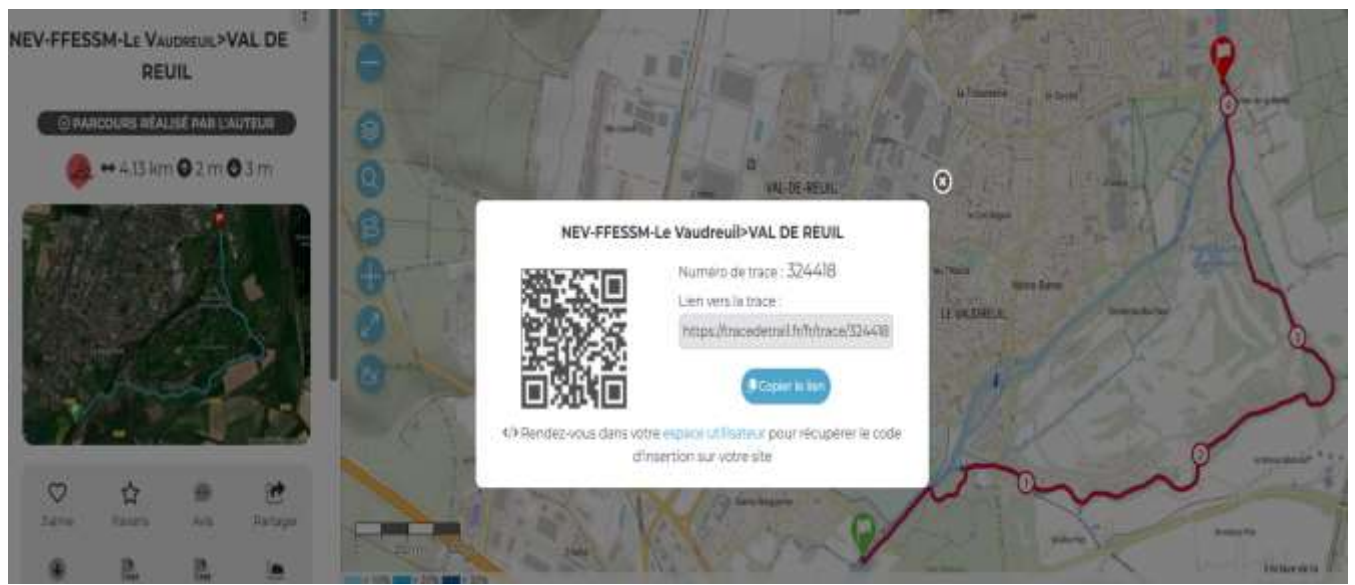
NEV-FFESSM-Le Vaudreuil>VAL DE REUIL

PARCOURS RÉALISÉ PAR L'AUTEUR

↔ 4.13 km 2 m 3 m

J'aime Favoris Avis Partage

VAL-DE-REUIL

LE VAUDREUIL

NEV-FFESSM-Le Vaudreuil>VAL DE REUIL

Numéro de trace : 324418

Lien vers la trace :

https://tracedetrail.fr/fr/trace/324418

Copier le lien

</> Rendez-vous dans votre espace utilisateur pour récupérer le code d'insertion sur votre site